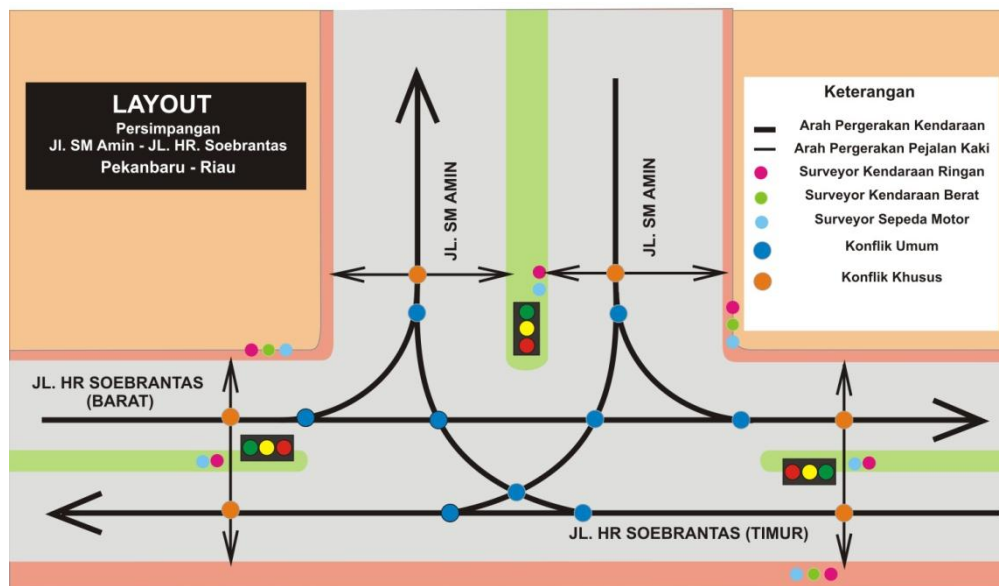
LAYOUT
Persimpangan
Jl. SM Amin - JL. HR. Soebrantas
Pekanbaru - Riau

JL. SM AMIN

JL. SM AMIN

Keterangan
Arah Pergerakan Kendaraan
Arah Pergerakan Pejalan Kaki
Surveyor Kendaraan Ringan
Surveyor Kendaraan Berat
Surveyor Sepeda Motor
Konflik Umum
Konflik Khusus

JL. HR SOEBRANTAS
(BARAT)

JL. HR SOEBRANTAS (TIMUR)